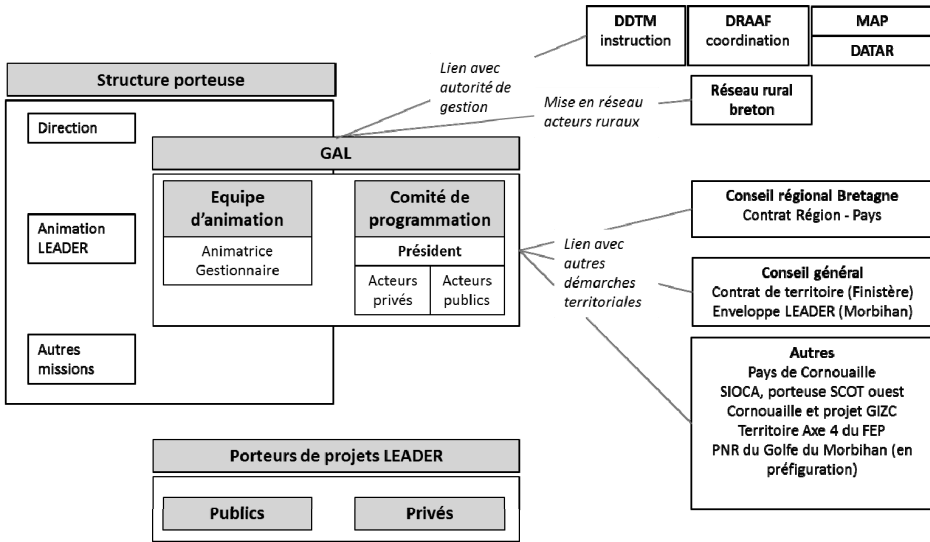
DDTM instruction

DRAAF coordination

MAP

DATAR

Structure porteuse

Lien avec autorité de gestion

Mise en réseau acteurs ruraux

Réseau rural breton

Direction

GAL

Equipe d'animation

Animatrice Gestionnaire

Comité de programmation

Président

Acteurs privés

Acteurs publics

Animation LEADER

Lien avec autres démarches territoriales

Conseil régional Bretagne
Contrat Région - Pays

Conseil général
Contrat de territoire (Finistère)
Enveloppe LEADER (Morbihan)

Autres missions

Autres
Pays de Cornouaille
SIOCA, porteuse SCOT ouest
Cornouaille et projet GIZC
Territoire Axe 4 du FEP
PNR du Golfe du Morbihan (en préfiguration)

Porteurs de projets LEADER

Publics

Privés